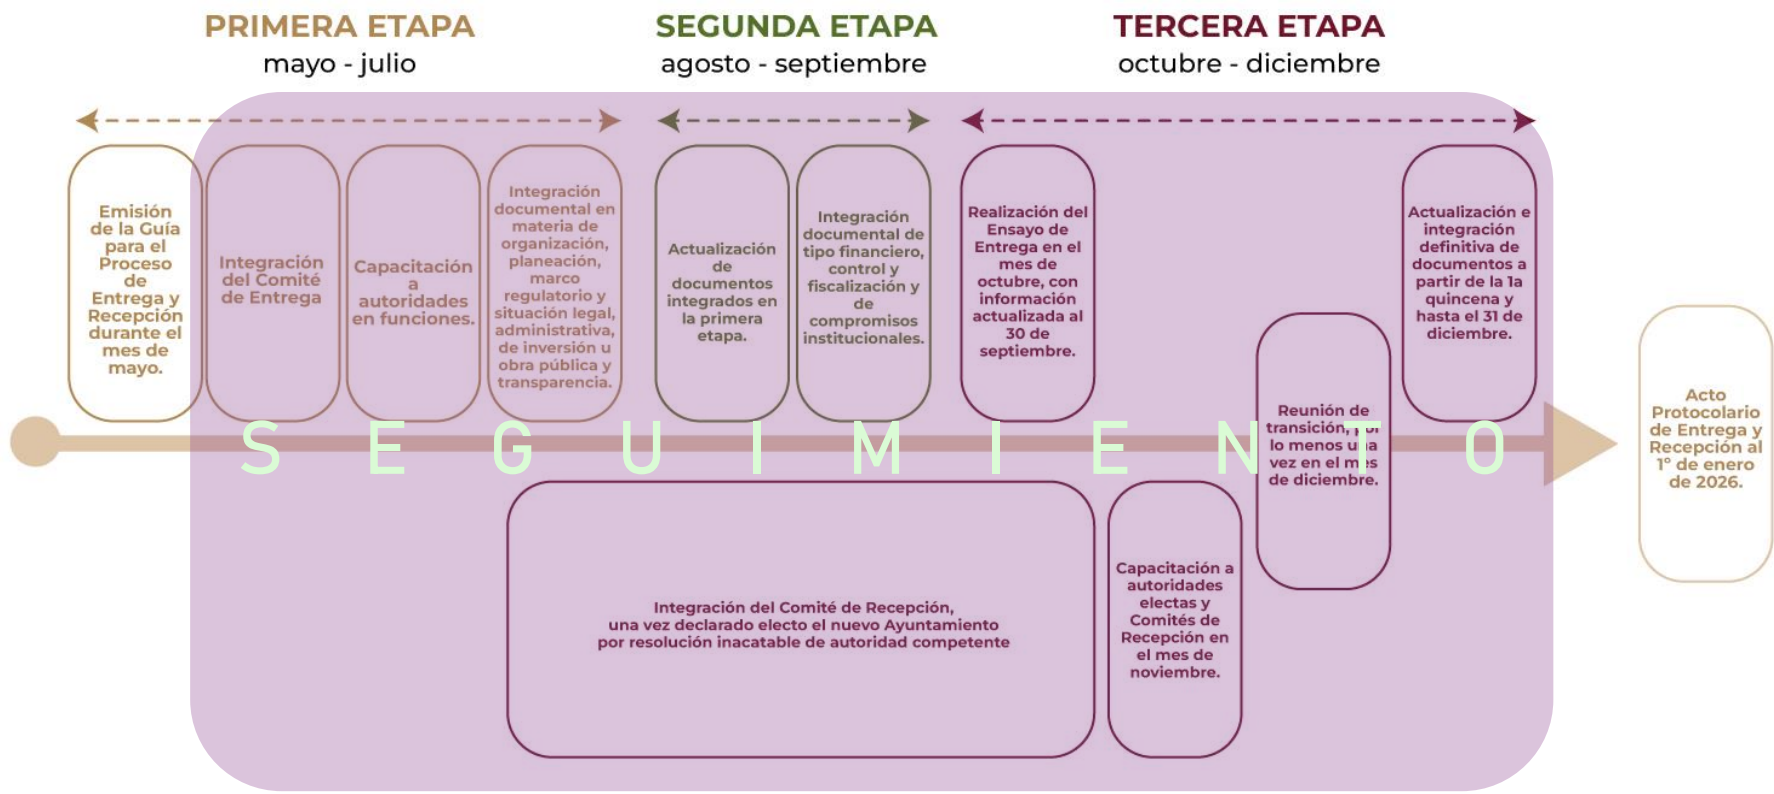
PRIMERA ETAPA
mayo - julio

SEGUNDA ETAPA
agosto - septiembre

TERCERA ETAPA
octubre - diciembre

Emisión de la Guía para el Proceso de Entrega y Recepción durante el mes de mayo.

Integración del Comité de Entrega

Capacitación a autoridades en funciones.

Integración documental en materia de organización, planeación, marco regulatorio y situación legal, administrativa, de inversión u obra pública y transparencia.

Actualización de documentos integrados en la primera etapa.

Integración documental de tipo financiero, control y fiscalización y de compromisos institucionales.

Realización del Ensayo de Entrega en el mes de octubre, con información actualizada al 30 de septiembre.

Actualización e integración definitiva de documentos a partir de la 1a quincena y hasta el 31 de diciembre.

Reunión de transición, por lo menos una vez en el mes de diciembre.

S E G U I M I E N T O

Acto Protocolario de Entrega y Recepción al 1° de enero de 2026.

Integración del Comité de Recepción, una vez declarado electo el nuevo Ayuntamiento por resolución inacatable de autoridad competente

Capacitación a autoridades electas y Comités de Recepción en el mes de noviembre.